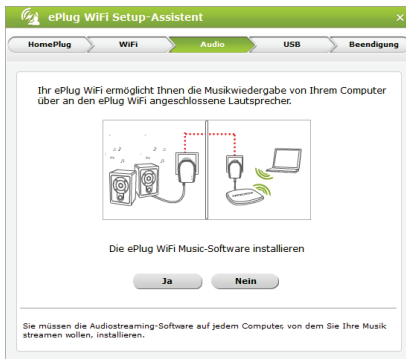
ePlug WiFi Setup-Assistent

HomePlug
WiFi
Audio
USB
Beendigung

Ihr ePlug WiFi ermöglicht Ihnen die Musikwiedergabe von Ihrem Computer über an den ePlug WiFi angeschlossene Lautsprecher.

Die ePlug WiFi Music-Software installieren

Ja
Nein

Sie müssen die Audiostreaming-Software auf jedem Computer, von dem Sie Ihre Musik streamen wollen, installieren.